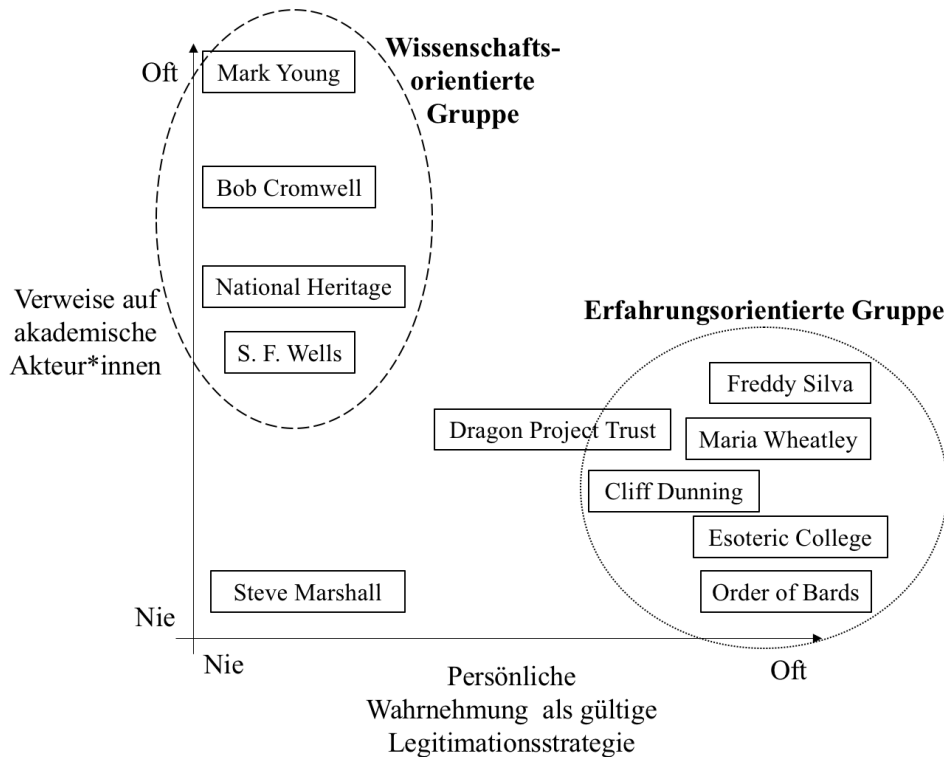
Oft

Mark Young

Wissenschafts-orientierte Gruppe

Bob Cromwell

National Heritage

S. F. Wells

Verweise auf akademische Akteur*innen

Erfahrungsorientierte Gruppe

Freddy Silva

Dragon Project Trust

Maria Wheatley

Cliff Dunning

Esoteric College

Steve Marshall

Order of Bards

Nie

Nie

Persönliche Wahrnehmung als gültige Legitimationsstrategie

Oft